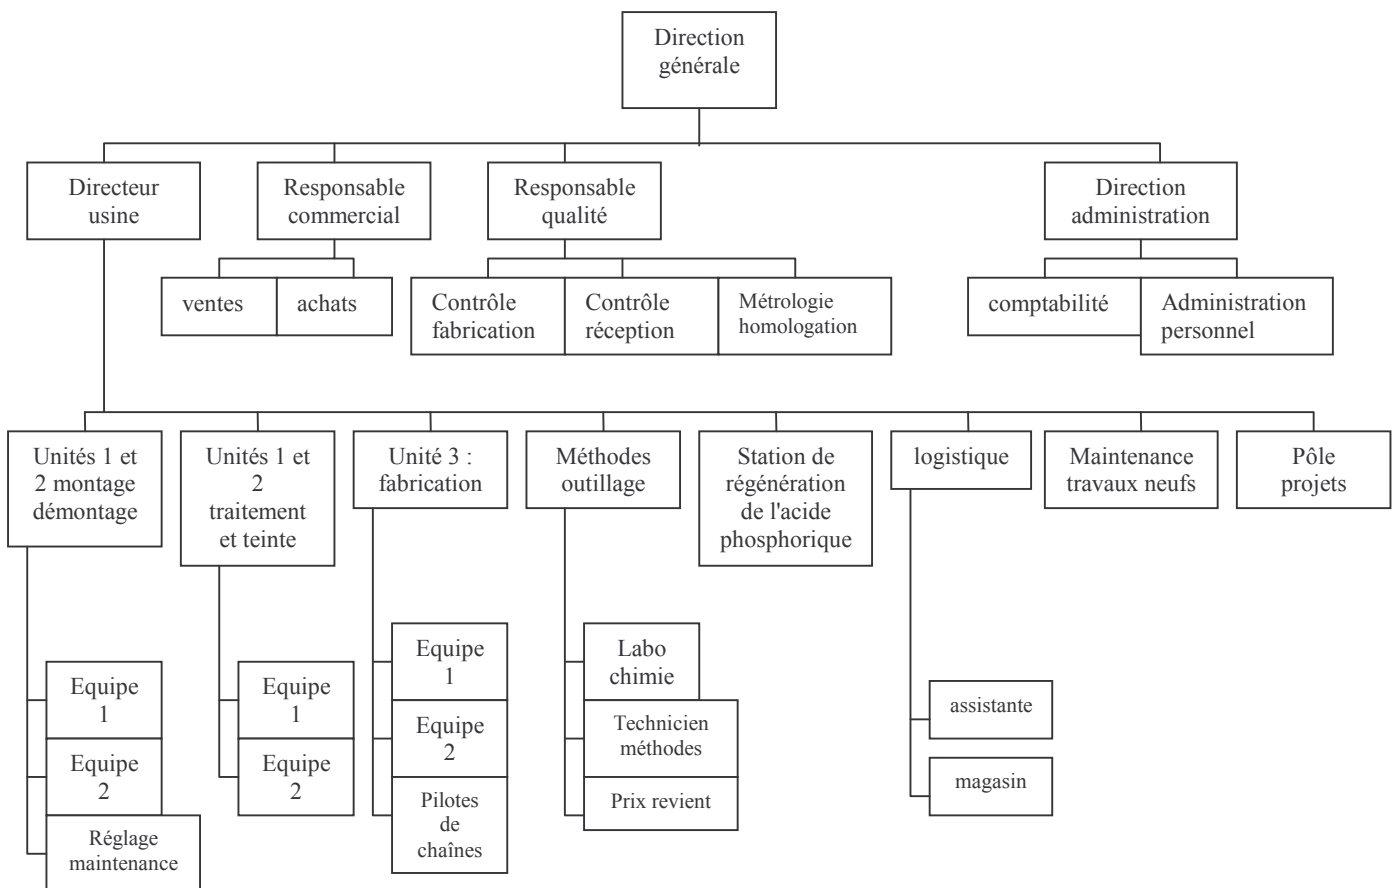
Direction générale

Directeur usine

Responsable commercial

ventes

achats

Responsable qualité

Contrôle fabrication

Contrôle réception

Métrologie homologation

Direction administration

comptabilité

Administration personnel

Unités 1 et 2 montage démontage

Equipe 1

Equipe 2

Réglage maintenance

Unités 1 et 2 traitement et teinte

Equipe 1

Equipe 2

Unité 3 : fabrication

Equipe 1

Equipe 2

Pilotes de chaînes

Méthodes outillage

Labo chimie

Technicien méthodes

Prix revient

Station de régénération de l'acide phosphorique

logistique

assistante

magasin

Maintenance travaux neufs

Pôle projets